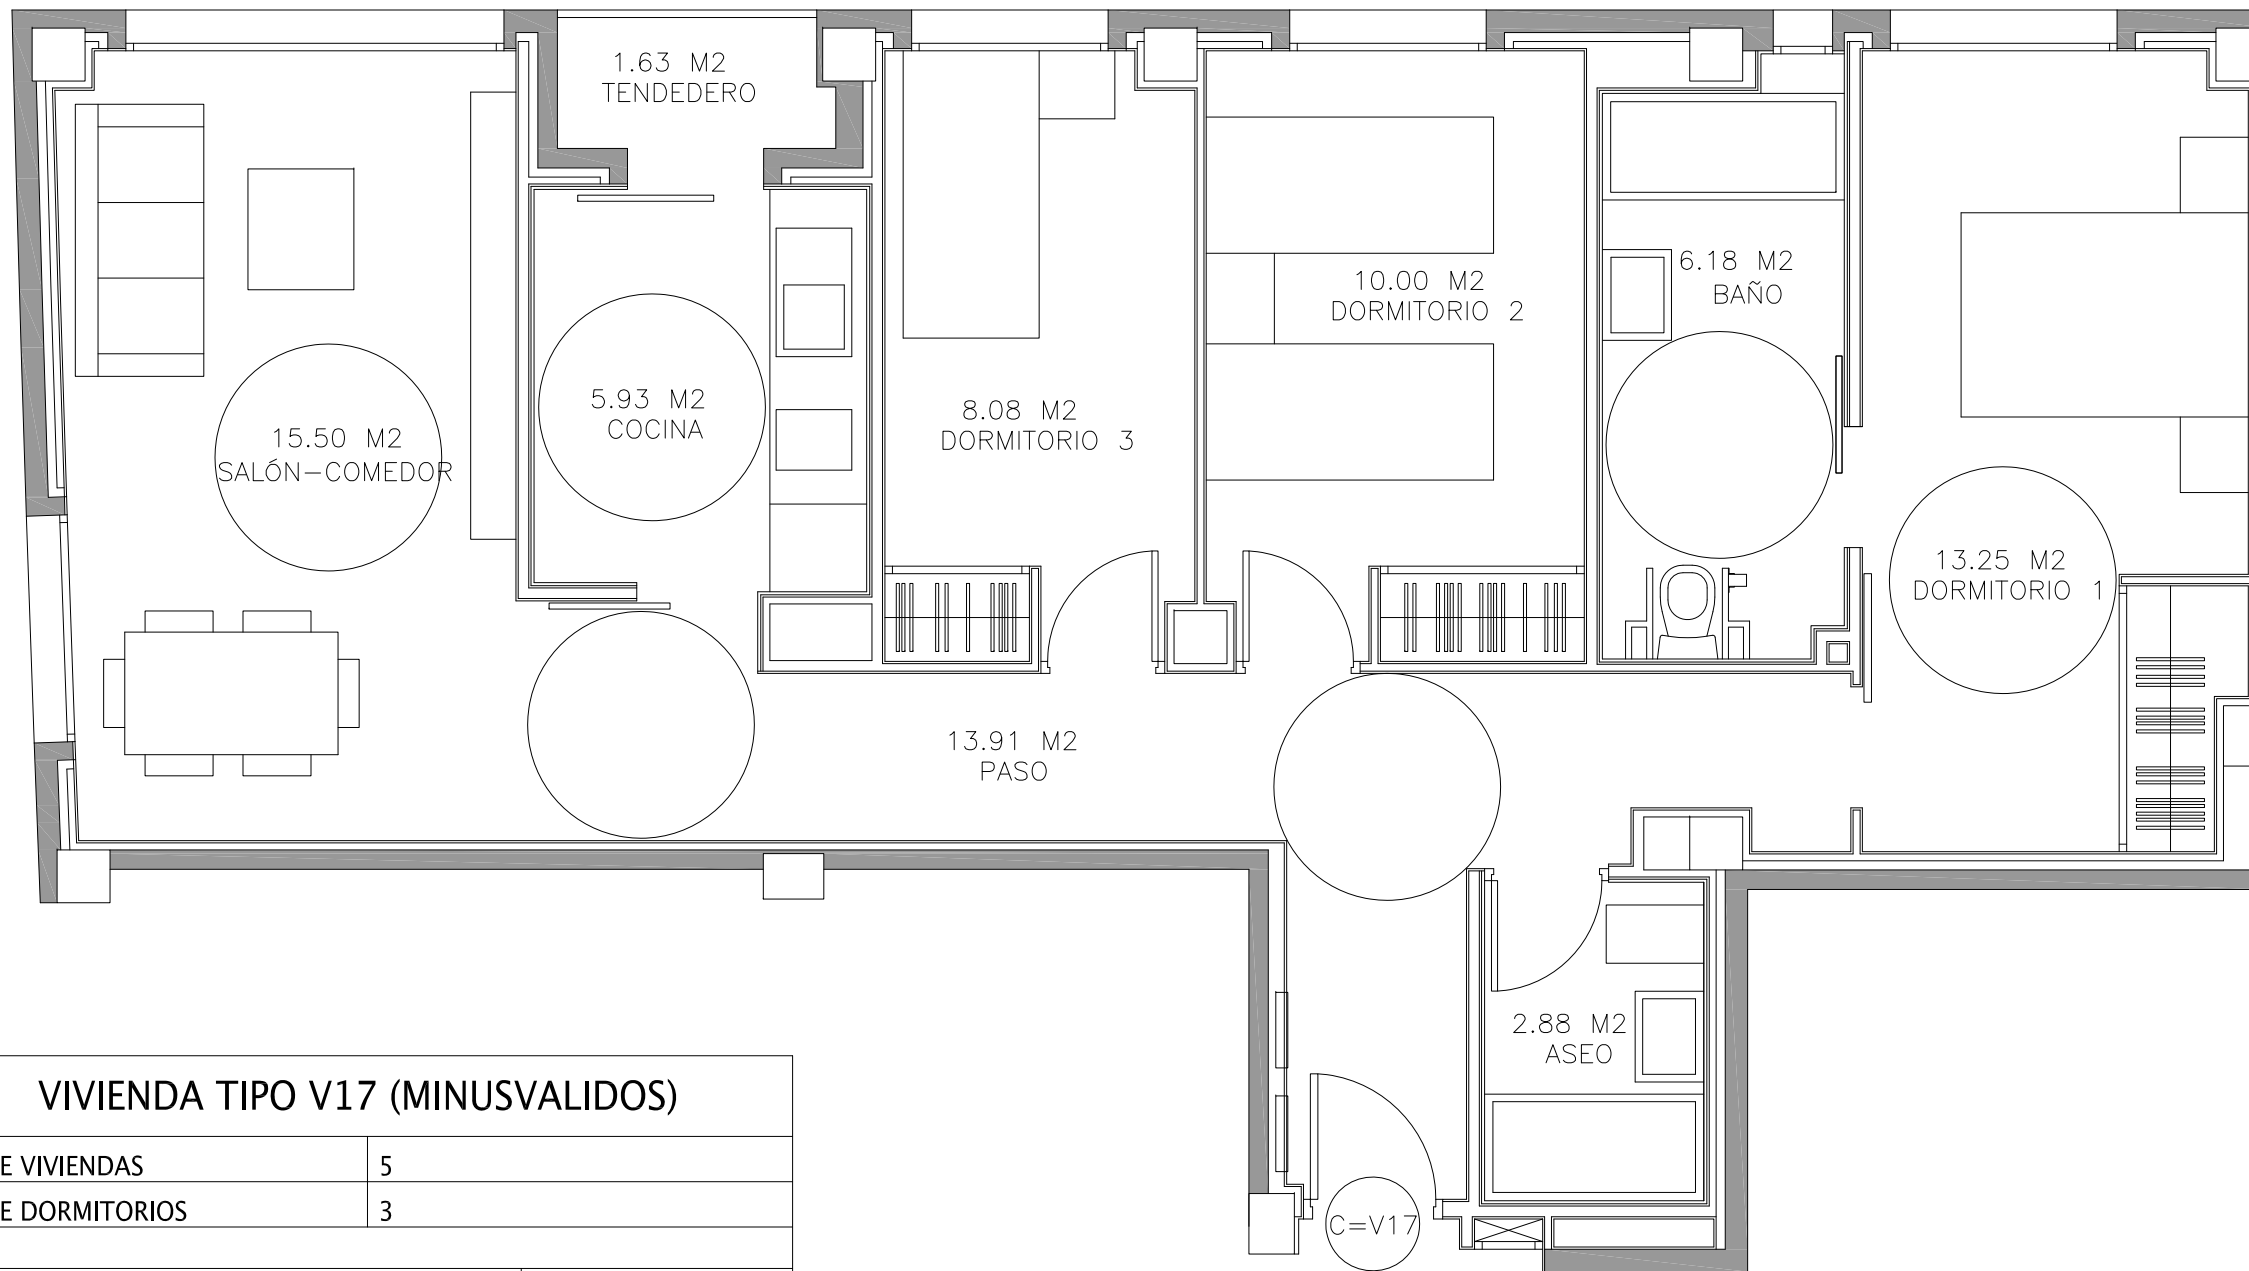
1.63 M2
TENDEDERO

10.00 M2
DORMITORIO 2

6.18 M2
BAÑO

5.93 M2
COCINA

8.08 M2
DORMITORIO 3

15.50 M2
SALÓN-COMEDOR

13.25 M2
DORMITORIO 1

13.91 M2
PASO

2.88 M2
ASEO

C=V17

VIVIENDA TIPO V17 (MINUSVALIDOS)

| E VIVIENDAS | 5 |
|---|---|
| E DORMITORIOS | 3 |